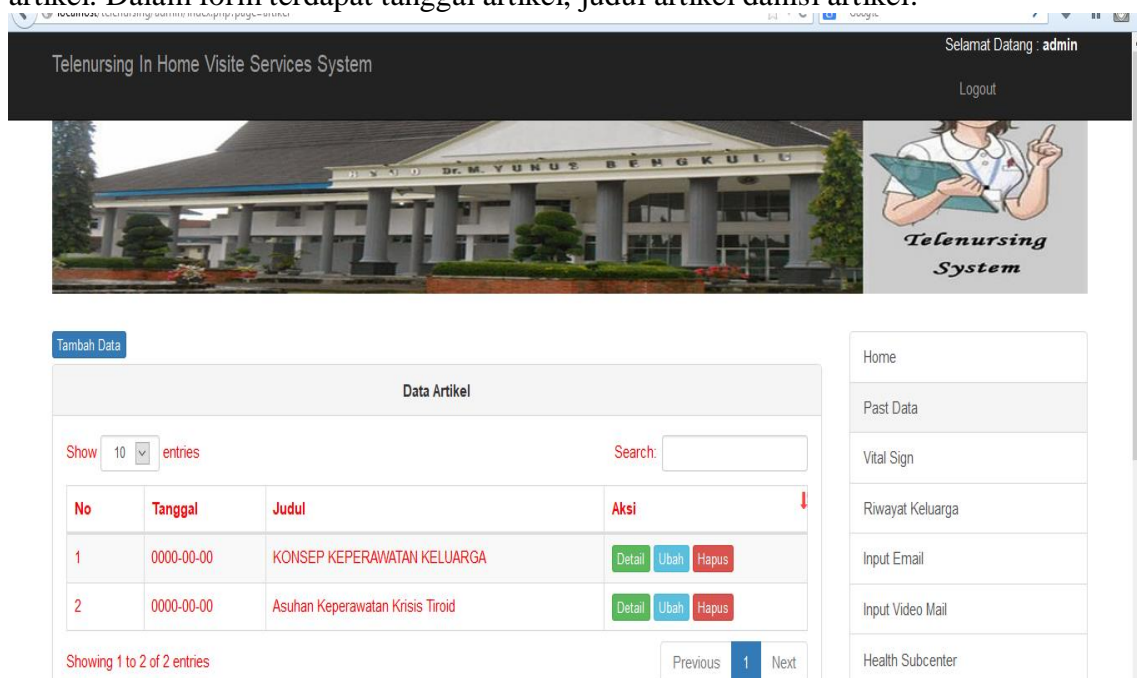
artikel. Dalam form terdapat tanggal artikel, judul artikel danisi artikel.

localhost/telenursing/admin/index.php?page=artikel

Telenursing In Home Visite Services System

Selamat Datang : admin

Logout

RSUD Dr. M. YUNUS BENGKULU

Telenursing System

Tambah Data

Data Artikel

Show 10 entries

Search:

| No | Tanggal | Judul | Aksi |
|---|---|---|---|
| 1 | 0000-00-00 | KONSEP KEPERAWATAN KELUARGA | Detail Ubah Hapus |
| 2 | 0000-00-00 | Asuhan Keperawatan Krisis Tiroid | Detail Ubah Hapus |

Showing 1 to 2 of 2 entries

Previous 1 Next

Home

Past Data

Vital Sign

Riwayat Keluarga

Input Email

Input Video Mail

Health Subcenter